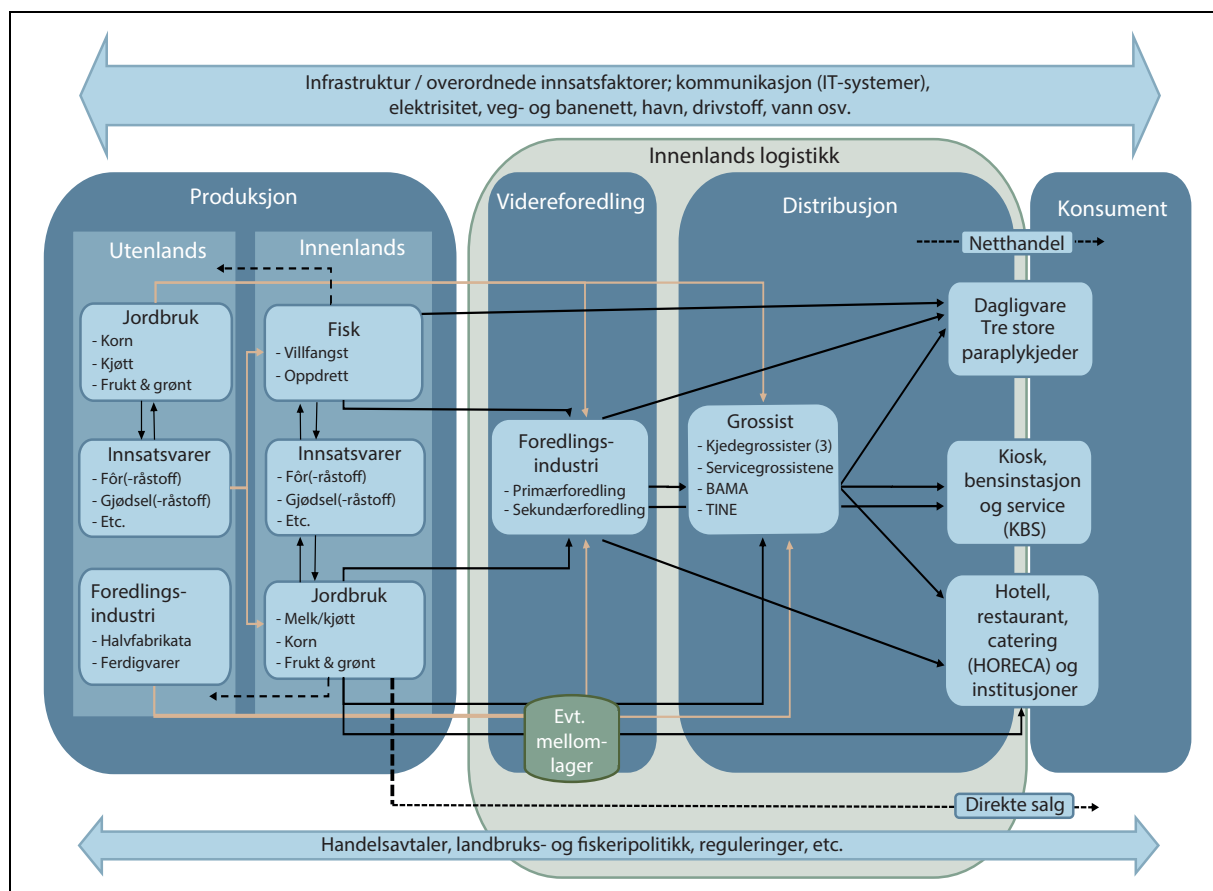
Infrastruktur / overordnede innsatsfaktorer; kommunikasjon (IT-systemer), elektrisitet, veg- og banenett, havn, drivstoff, vann osv.

Innenlands logistikk

Produksjon

Utenlands

Innenlands

Jordbruk
- Korn
- Kjøtt
- Frukt & grønt

Innsatsvarer
- Fôr(-råstoff)
- Gjødsel(-råstoff)
- Etc.

Foredlings-industri
- Halvfabrikata
- Ferdigvarer

Fisk
- Villfangst
- Oppdrett

Innsatsvarer
- Fôr(-råstoff)
- Gjødsel(-råstoff)
- Etc.

Jordbruk
- Melk/kjøtt
- Korn
- Frukt & grønt

Videreforedling

Foredlings-industri
- Primærforedling
- Sekundærforedling

Distribusjon

Grossist
- Kjedegrossister (3)
- Servicegrossistene
- BAMA
- TINE

Evt. mellom-lager

Konsument

Netthandel

Dagligvare
Tre store paraplykjeder

Kiosk, bensinstasjon og service (KBS)

Hotell, restaurant, catering (HORECA) og institusjoner

Direkte salg

Handelsavtaler, landbruks- og fiskeripolitikk, reguleringer, etc.